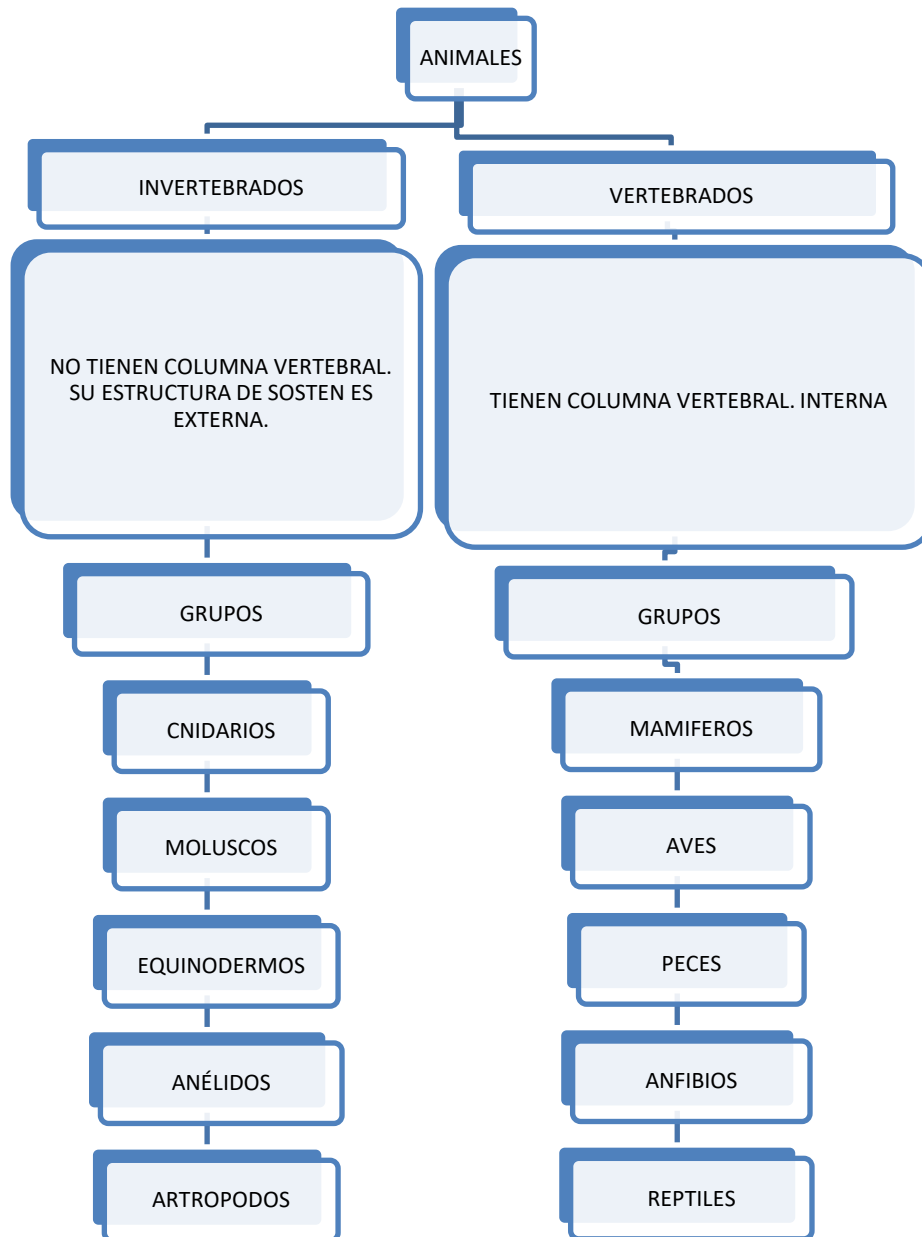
ANIMALES

INVERTEBRADOS

NO TIENEN COLUMNA VERTEBRAL. SU ESTRUCTURA DE SOSTEN ES EXTERNA.

GRUPOS

CNIDARIOS

MOLUSCOS

EQUINODERMOS

ANÉLIDOS

ARTROPODOS

VERTEBRADOS

TIENEN COLUMNA VERTEBRAL. INTERNA

GRUPOS

MAMIFEROS

AVES

PECES

ANFIBIOS

REPTILES